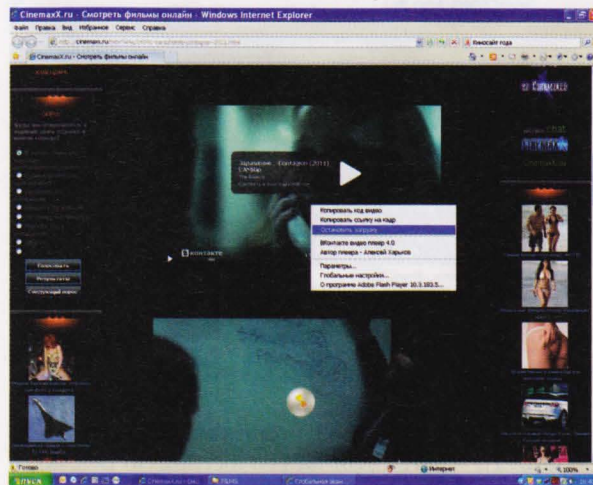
CinemaxX.ru - Смотреть фильмы онлайн - Windows Internet Explorer

Файл Правка Вид Избранное Сервис Справка

http://cinemaxx.ru/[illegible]

Кинооскар года

CinemaxX.ru - Смотреть фильмы онлайн

Заражение Contagion (2011)

ВКОНТАКТЕ

Копировать код видео
Копировать ссылку на кадр
Остановить загрузку
ВКонтакте видео плеер 4.0
Автор плеера - Алексей Харьков
Параметры...
Глобальные настройки...
О программе Adobe Flash Player 10.3.183.5...

CinemaxX

Готово

Интернет

100%

пуск

Глобальные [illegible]